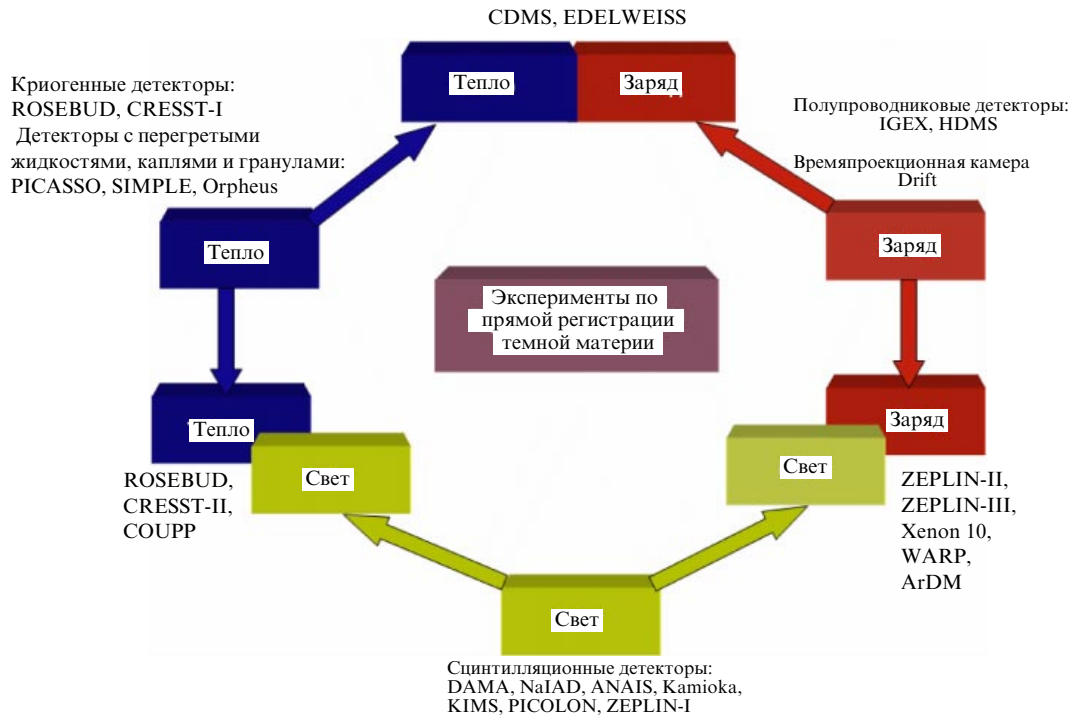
CDMS, EDELWEISS

Тепло

Заряд

Криогенные детекторы:
ROSEBUD, CRESST-I
Детекторы с перегретыми жидкостями, каплями и гранулами:
PICASSO, SIMPLE, Orpheus

Полупроводниковые детекторы:
IGEX, HDMS

Времяпроекционная камера
Drift

Тепло

Заряд

Эксперименты по прямой регистрации темной материи

Тепло

Свет

Заряд

Свет

ROSEBUD,
CRESST-II,
COUPP

ZEPLIN-II,
ZEPLIN-III,
Xenon 10,
WARP,
ArDM

Свет

Сцинтилляционные детекторы:
DAMA, NaIAD, ANAIS, Kamioka,
KIMS, PICOLON, ZEPLIN-I